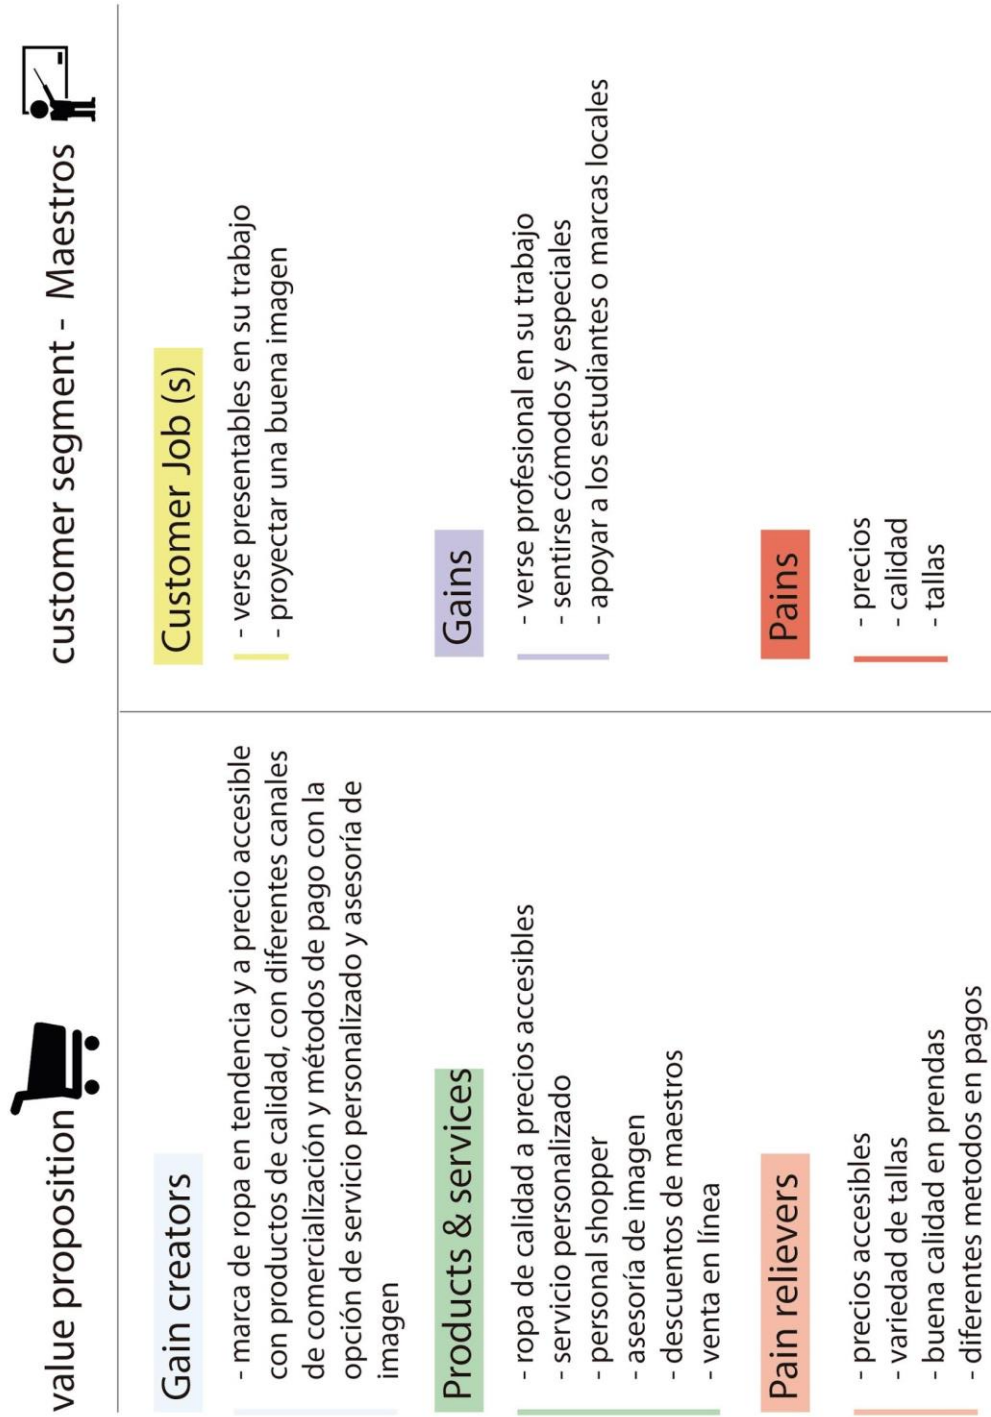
value proposition

Gain creators

- marca de ropa en tendencia y a precio accesible con productos de calidad, con diferentes canales de comercialización y métodos de pago con la opción de servicio personalizado y asesoría de imagen

Products & services

- ropa de calidad a precios accesibles
- servicio personalizado
- personal shopper
- asesoría de imagen
- descuentos de maestros
- venta en línea

Pain relievers

- precios accesibles
- variedad de tallas
- buena calidad en prendas
- diferentes metodos en pagos

customer segment - Maestros

Customer Job (s)

- verse presentables en su trabajo
- proyectar una buena imagen

Gains

- verse profesional en su trabajo
- sentirse cómodos y especiales
- apoyar a los estudiantes o marcas locales

Pains

- precios
- calidad
- tallas